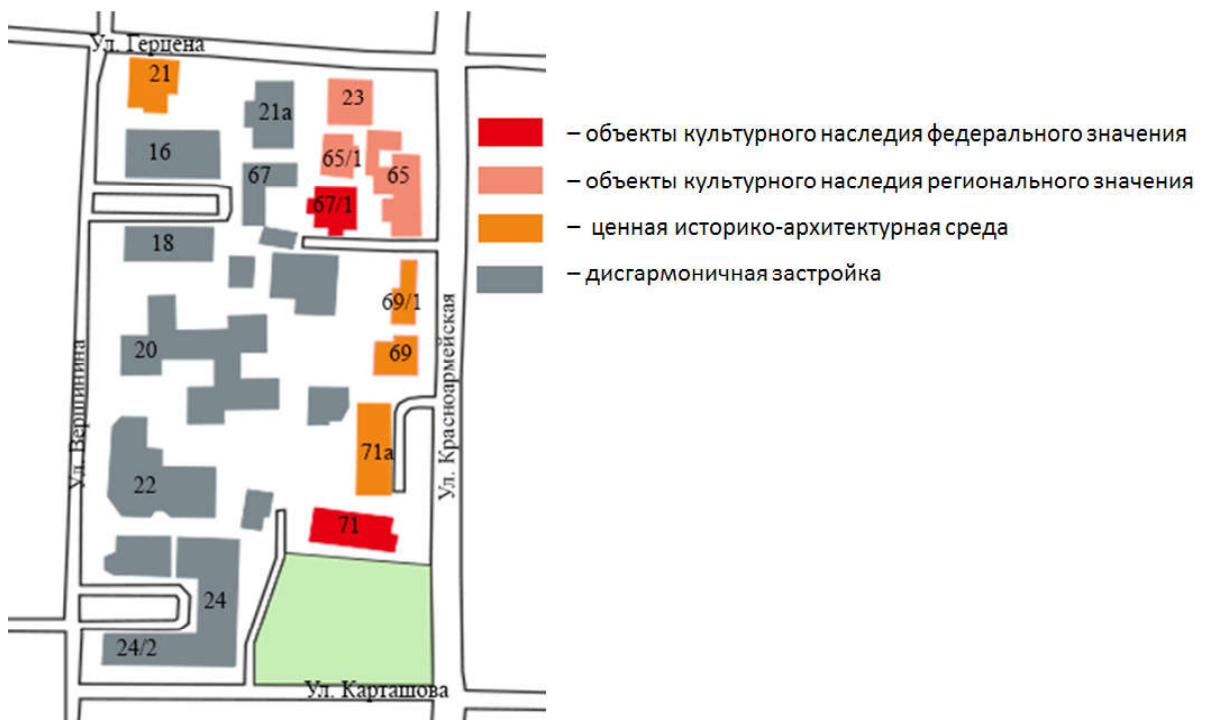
Ул. Герцена

21
21а
23
16
65/1
65
67
67/1
18
69/1
20
69
71а
22
71
24
24/2

Ул. Вершинина
Ул. Красноармейская
Ул. Карташова

– объекты культурного наследия федерального значения
– объекты культурного наследия регионального значения
– ценная историко-архитектурная среда
– дисгармоничная застройка